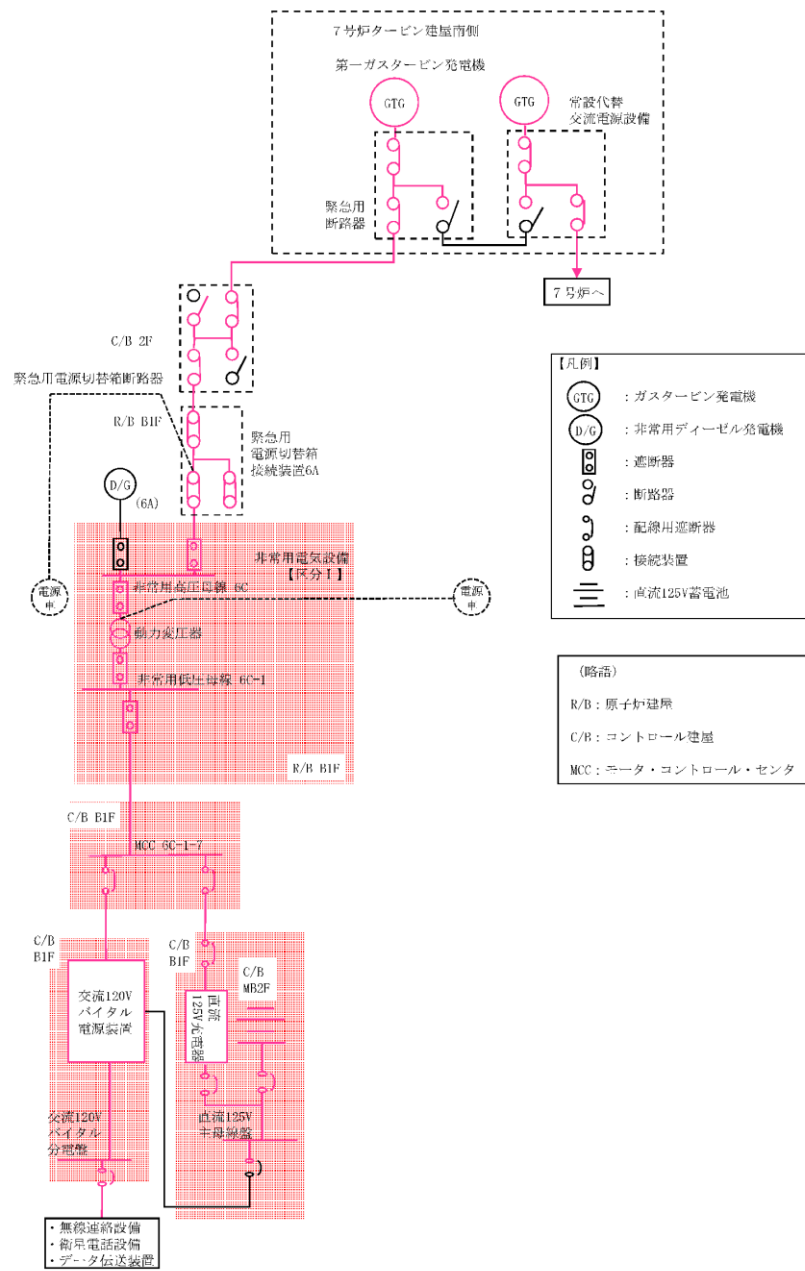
７号炉タービン建屋南側

第一ガスタービン発電機

GTG

GTG

常設代替交流電源設備

緊急用断路器

７号炉へ

C/B 2F

緊急用電源切替箱断路器

R/B B1F

緊急用電源切替箱接続装置6A

D/G

(6A)

非常用電気設備【区分Ⅰ】

電源車

非常用高圧母線 6C

電源車

動力変圧器

非常用低圧母線 6C-1

R/B B1F

C/B B1F

MCC 6C-1-7

C/B B1F

C/B B1F

C/B MB2F

交流120V バイタル電源装置

直流125V充電器

交流120V バイタル分電盤

直流125V主母線盤

・無線連絡設備
・衛星電話設備
・データ伝送装置

【凡例】

GTG ：ガスタービン発電機

D/G ：非常用ディーゼル発電機

：遮断器

：断路器

：配線用遮断器

：接続装置

：直流125V蓄電池

（略語）

R/B：原子炉建屋

C/B：コントロール建屋

MCC：モータ・コントロール・センタ